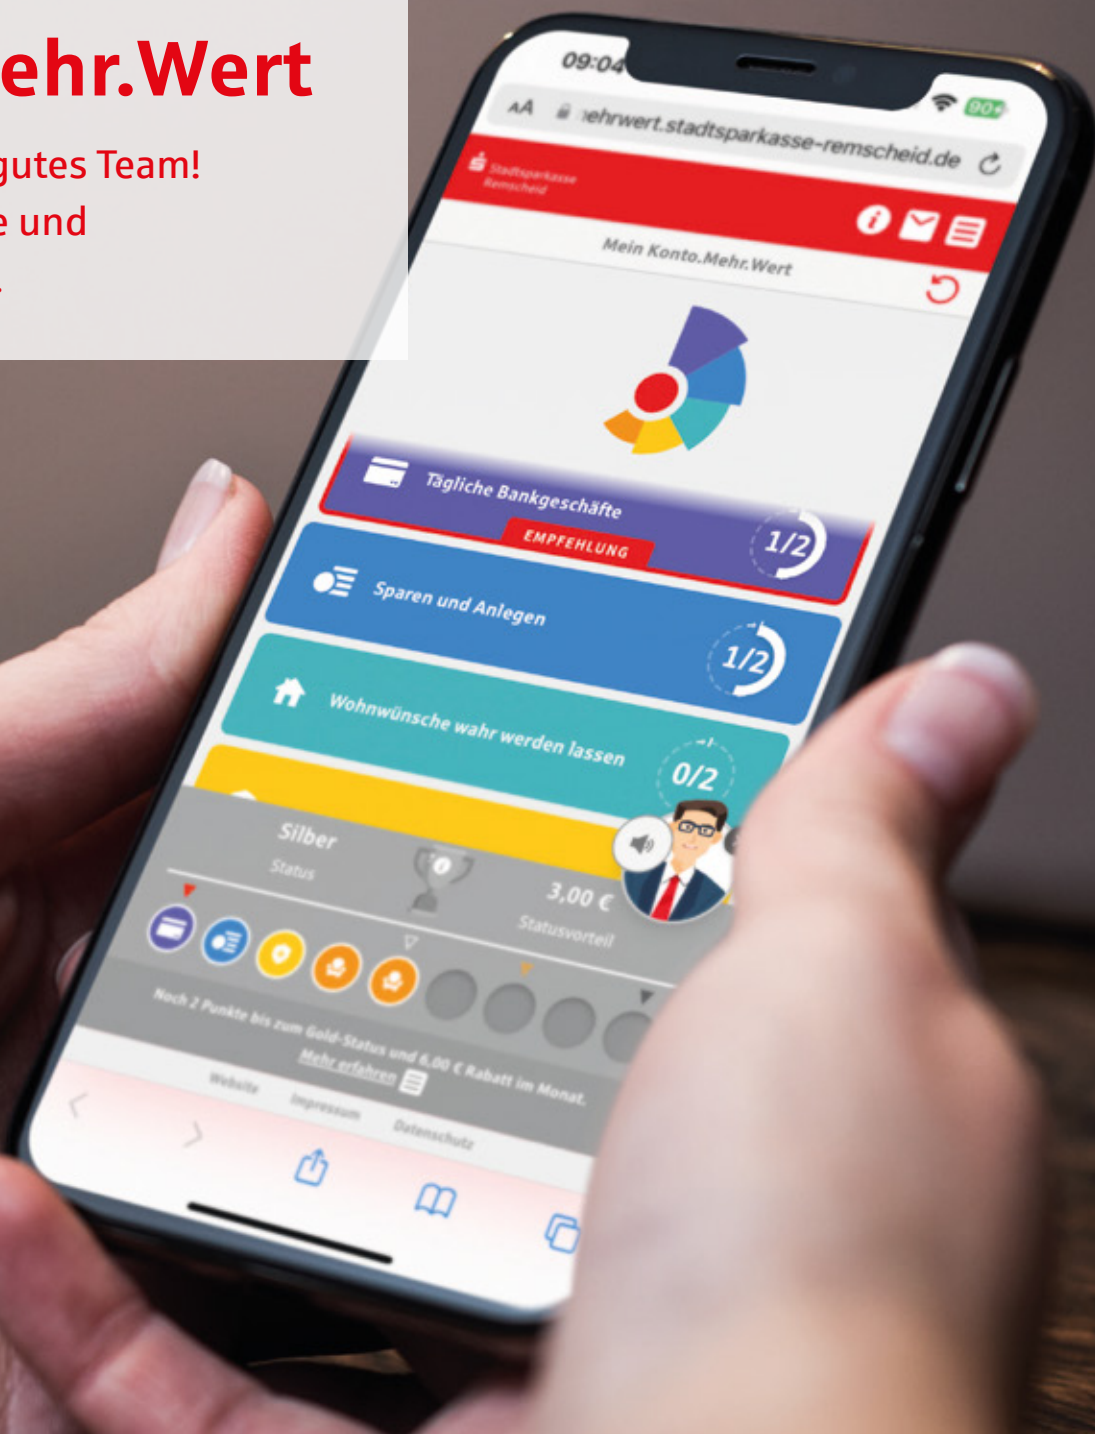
ehr.Wert

gutes Team!
e und
.

09:04
AA
ehrwert.stadtsparkasse-remscheid.de
90
Stadtsparkasse Remscheid
Mein Konto.Mehr.Wert
Tägliche Bankgeschäfte
EMPFEHLUNG
1/2
Sparen und Anlegen
1/2
Wohnwünsche wahr werden lassen
0/2
Silber
Status
3,00 €
Statusvorteil
Noch 2 Punkte bis zum Gold-Status und 6,00 € Rabatt im Monat.
Mehr erfahren
Website
Impressum
Datenschutz